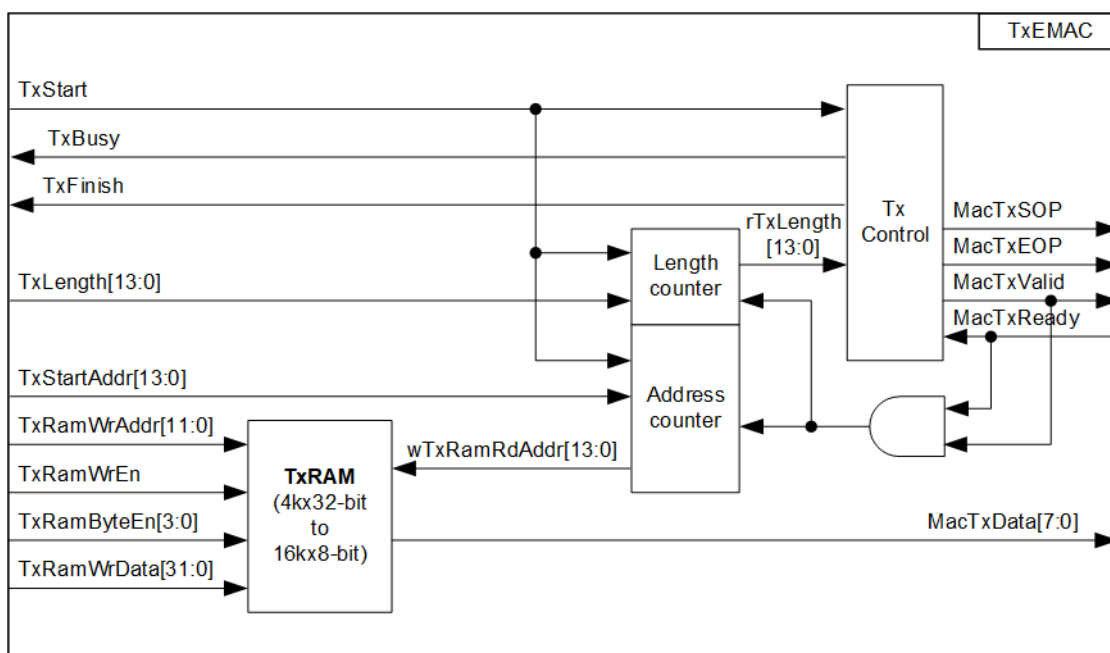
TxEMAC

TxStart

TxBusy

TxFinish

TxLength[13:0]

TxStartAddr[13:0]

TxRamWrAddr[11:0]

TxRamWrEn

TxRamByteEn[3:0]

TxRamWrData[31:0]

Tx Control

rTxLength [13:0]

Length counter

Address counter

wTxRamRdAddr[13:0]

**TxRAM** (4kx32-bit to 16kx8-bit)

MacTxSOP

MacTxEOP

MacTxValid

MacTxReady

MacTxData[7:0]